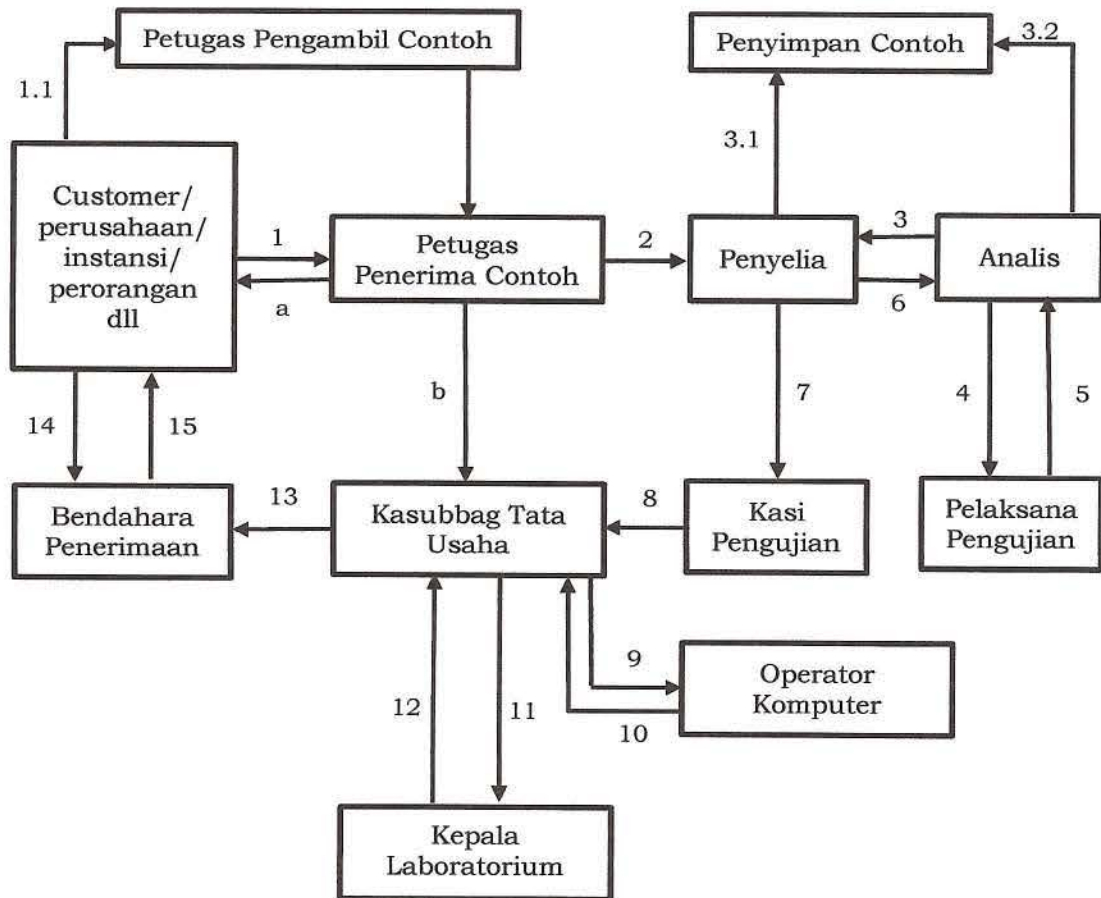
Petugas Pengambil Contoh

1.1

Customer/ perusahaan/ instansi/ perorangan dll

1

a

Petugas Penerima Contoh

2

Penyelia

3.1

Penyimpan Contoh

3.2

3

6

Analis

b

7

4

5

14

15

Bendahara Penerimaan

13

Kasubbag Tata Usaha

8

Kasi Pengujian

Pelaksana Pengujian

9

Operator Komputer

10

12

11

Kepala Laboratorium